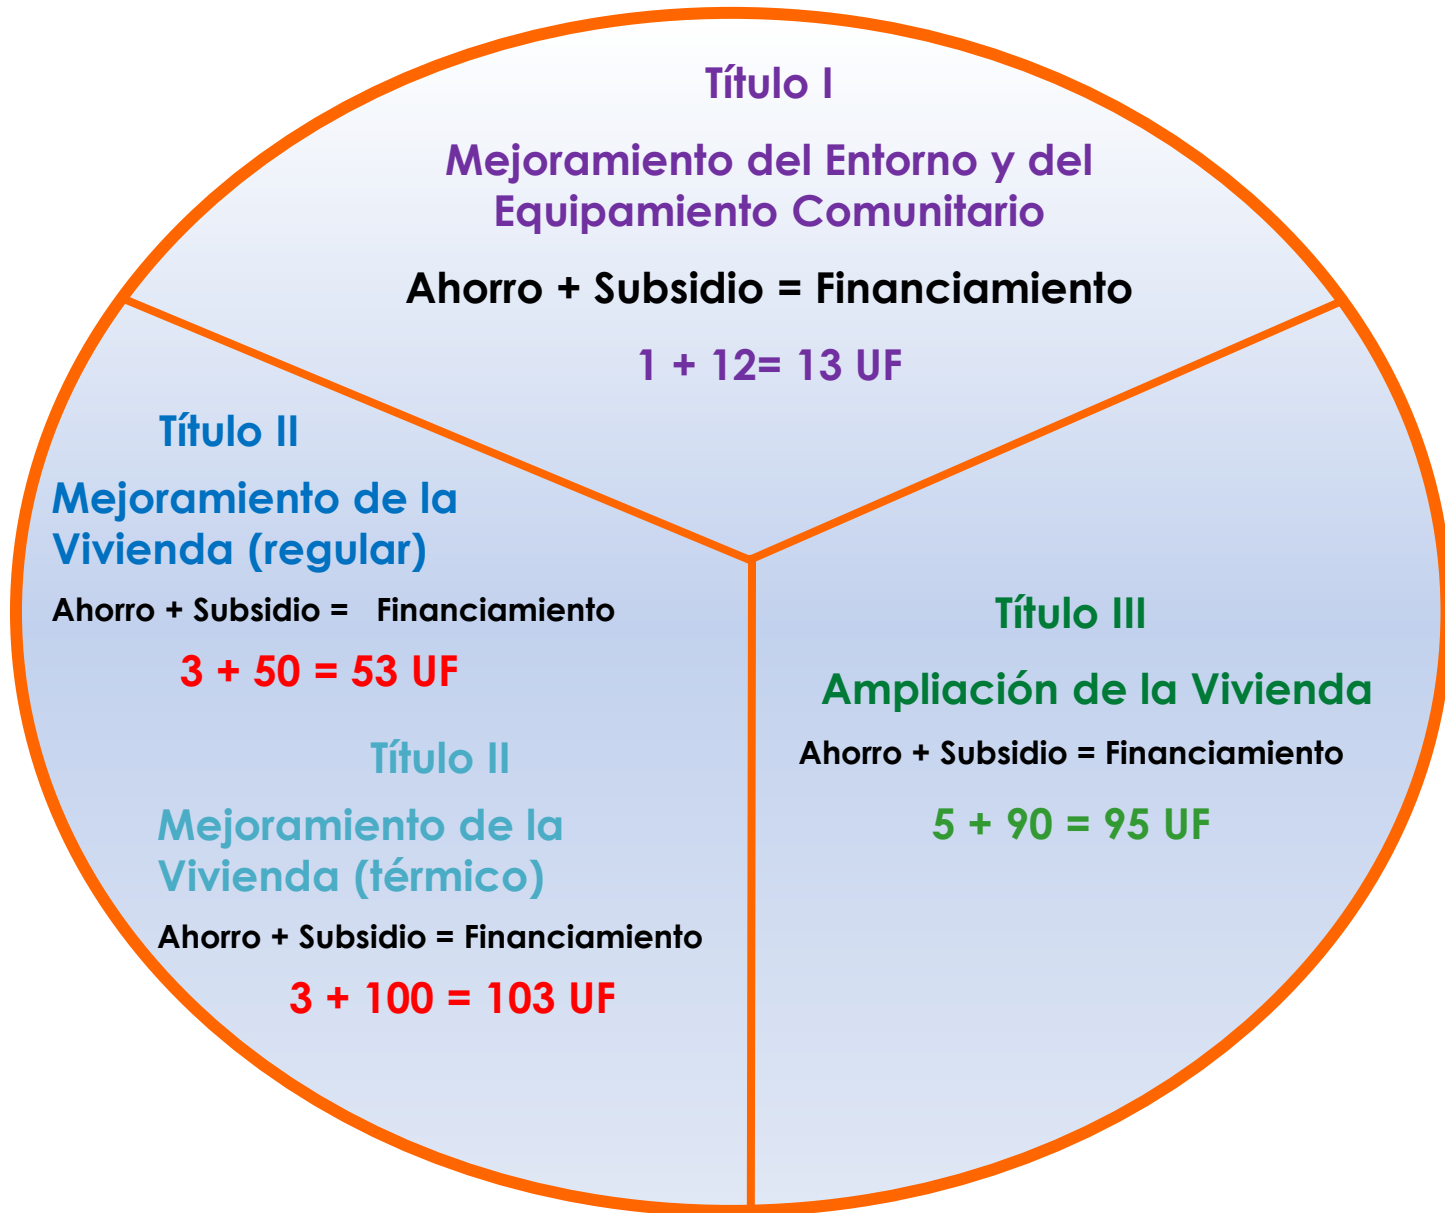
Título I

Mejoramiento del Entorno y del Equipamiento Comunitario

Ahorro + Subsidio = Financiamiento

1 + 12= 13 UF

Título II

Mejoramiento de la Vivienda (regular)

Ahorro + Subsidio = Financiamiento

3 + 50 = 53 UF

Título II

Mejoramiento de la Vivienda (térmico)

Ahorro + Subsidio = Financiamiento

3 + 100 = 103 UF

Título III

Ampliación de la Vivienda

Ahorro + Subsidio = Financiamiento

5 + 90 = 95 UF